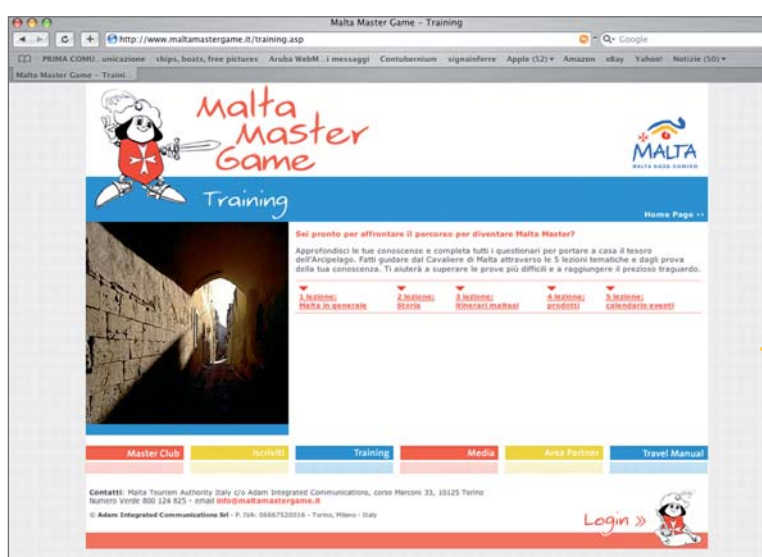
Malta Master Game – Training

http://www.maltamastergame.it/training.asp

Q• Google

PRIMA COMU...unicazione ships, boats, free pictures Aruba WebM...i messaggi Contubernium signainferre Apple (52) ▾ Amazon eBay Yahoo! Notizie (50) ▾

Malta Master Game – Traini...

Malta Master Game

MALTA
MALTA GOZO COMINO

Training

Home Page ››

Sei pronto per affrontare il percorso per diventare Malta Master?

Approfondisci le tue conoscenze e completa tutti i questionari per portare a casa il tesoro dell'Arcipelago. Fatti guidare dal Cavaliere di Malta attraverso le 5 lezioni tematiche e dagli prova della tua conoscenza. Ti aiuterà a superare le prove più difficili e a raggiungere il prezioso traguardo.

1 lezione: Malta in generale

2 lezione: Storia

3 lezione: Itinerari maltesi

4 lezione: prodotti

5 lezione: calendario eventi

Master Club | Iscriviti | Training | Media | Area Partner | Travel Manual

Contatti: Malta Tourism Authority Italy c/o Adam Integrated Communications, corso Marconi 33, 10125 Torino
Numero Verde 800 124 825 - email info@maltamastergame.it

© Adam Integrated Communications Srl - P. IVA: 06667520016 - Torino, Milano - Italy

Login »